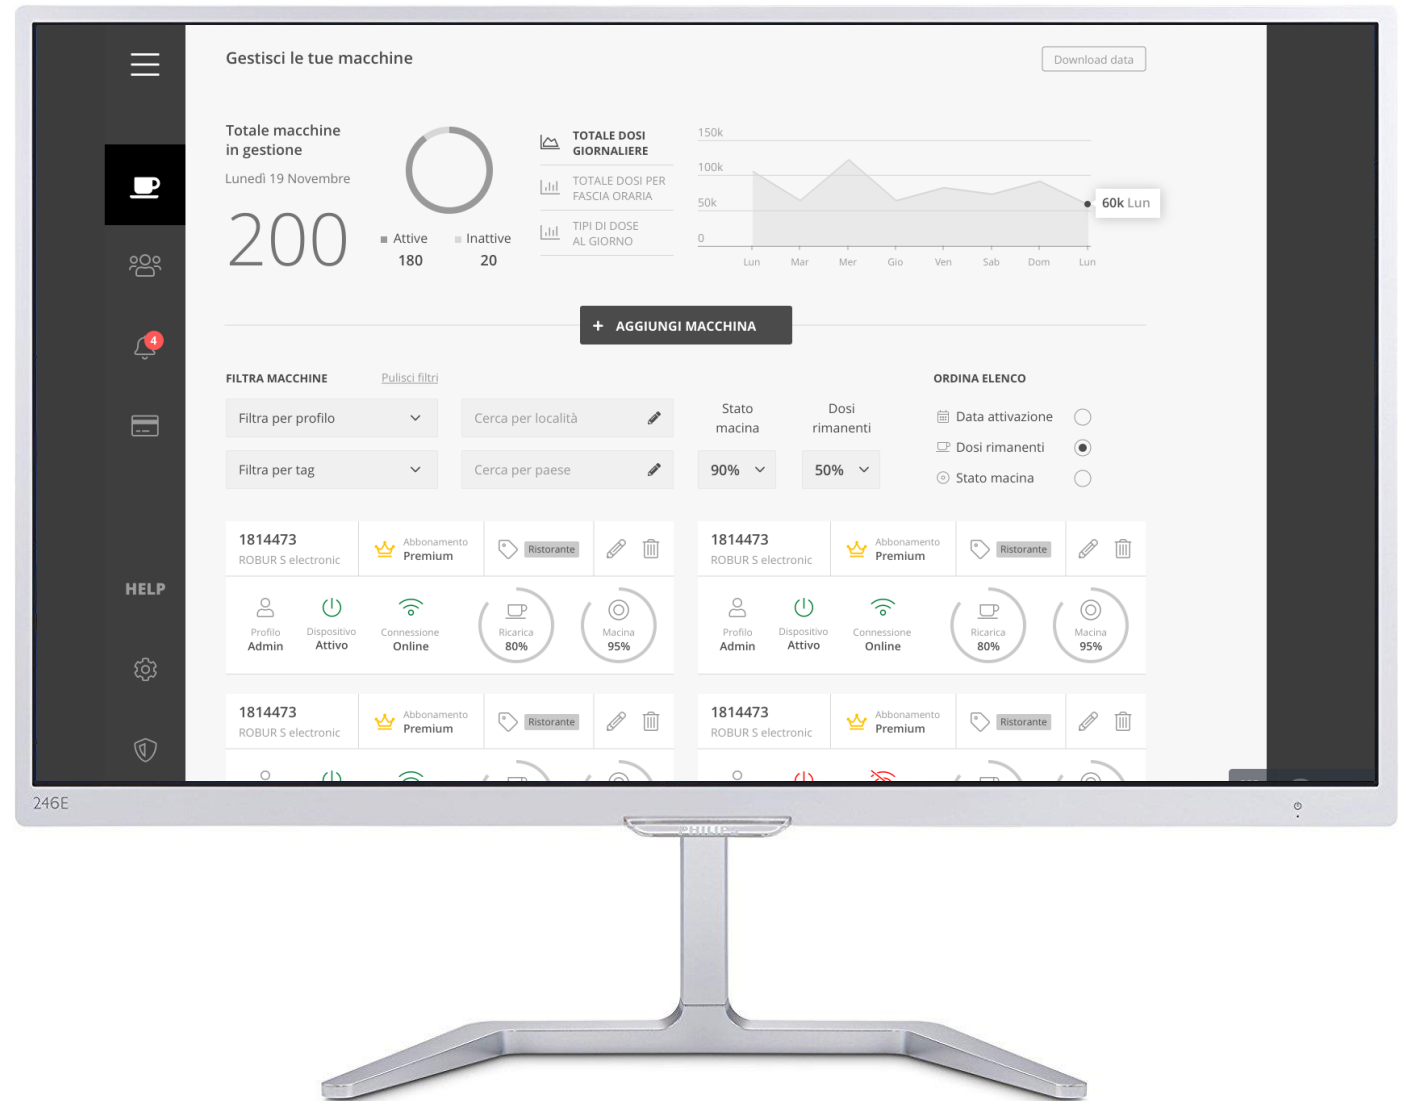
Gestisci le tue macchine

Download data

Totale macchine in gestione

Lunedì 19 Novembre

200

Attive 180

Inattive 20

TOTALE DOSI GIORNALIERE

TOTALE DOSI PER FASCIA ORARIA

TIPI DI DOSE AL GIORNO

150k
100k
50k
0

60k Lun

Lun Mar Mer Gio Ven Sab Dom Lun

4

HELP

+ AGGIUNGI MACCHINA

FILTRA MACCHINE

Pulisci filtri

Filtra per profilo

Cerca per località

Filtra per tag

Cerca per paese

Stato macina

90%

Dosi rimanenti

50%

ORDINA ELENCO

Data attivazione

Dosi rimanenti

Stato macina

1814473
ROBUR S electronic
Abbonamento Premium
Ristorante
Profilo Admin
Dispositivo Attivo
Connessione Online
Ricarica 80%
Macina 95%

1814473
ROBUR S electronic
Abbonamento Premium
Ristorante
Profilo Admin
Dispositivo Attivo
Connessione Online
Ricarica 80%
Macina 95%

1814473
ROBUR S electronic
Abbonamento Premium
Ristorante

1814473
ROBUR S electronic
Abbonamento Premium
Ristorante

246E

PHILIPS